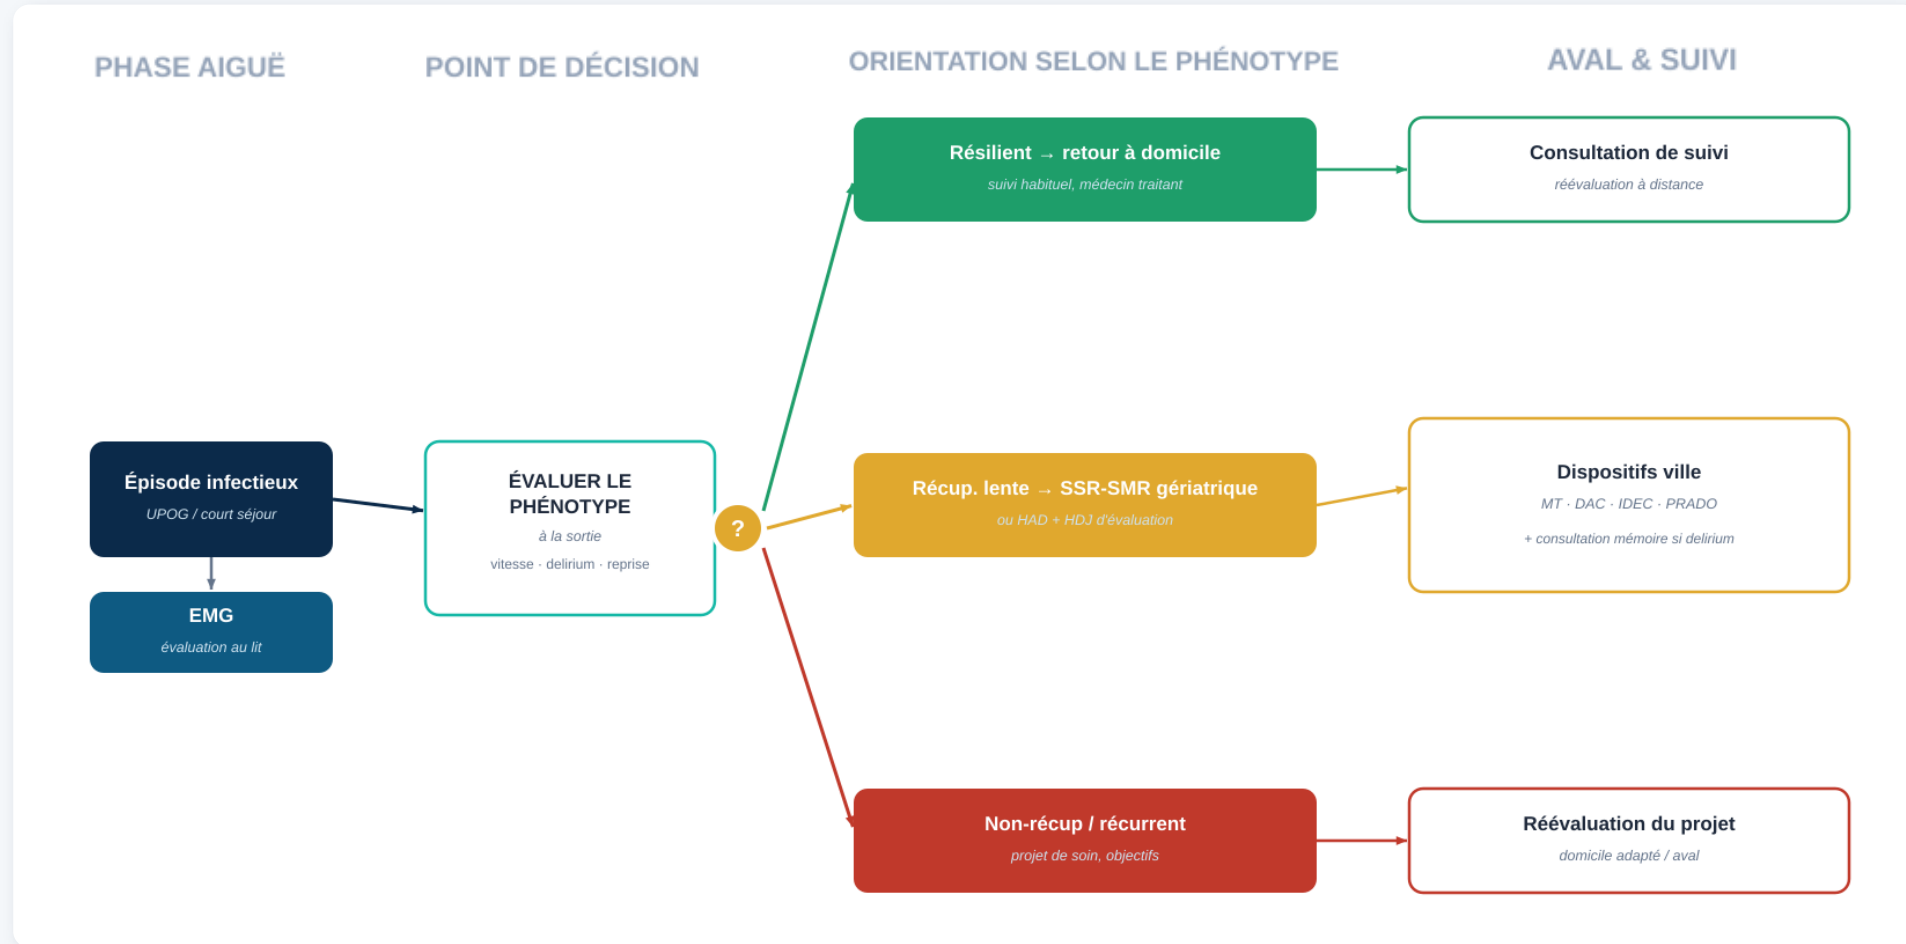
PHASE AIGUË

POINT DE DÉCISION

ORIENTATION SELON LE PHÉNOTYPE

AVAL & SUIVI

Épisode infectieux
UPOG / court séjour

EMG
évaluation au lit

ÉVALUER LE PHÉNOTYPE
à la sortie
vitesse · delirium · reprise

?

Résilient → retour à domicile
suivi habituel, médecin traitant

Récup. lente → SSR-SMR gériatrique
ou HAD + HDJ d'évaluation

Non-récup / récurrent
projet de soin, objectifs

Consultation de suivi
réévaluation à distance

Dispositifs ville
MT · DAC · IDEC · PRADO
+ consultation mémoire si delirium

Réévaluation du projet
domicile adapté / aval